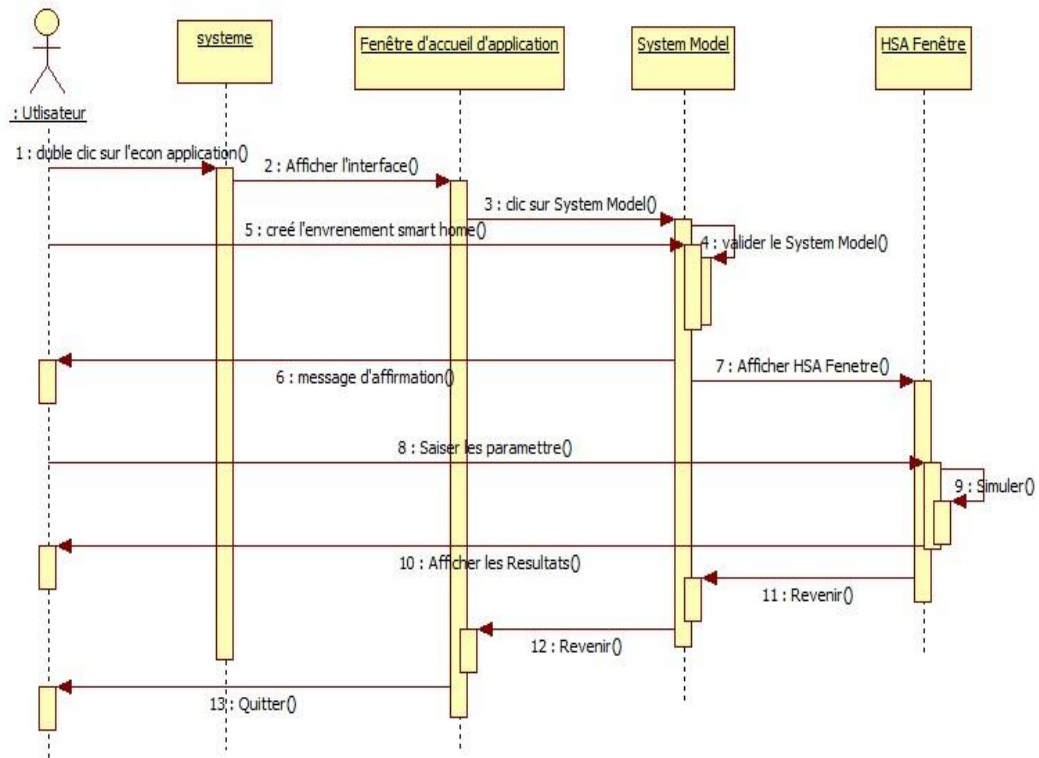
: Utlisateur

systeme

Fenêtre d'accueil d'application

System Model

HSA Fenêtre

1 : duble clic sur l'econ application()

2 : Afficher l'interface()

3 : clic sur System Model()

5 : creé l'envrenement smart home()

4 : valider le System Model()

6 : message d'affirmation()

7 : Afficher HSA Fenetre()

8 : Saiser les parametre()

9 : Simuler()

10 : Afficher les Resultats()

11 : Revenir()

12 : Revenir()

13 : Quitter()